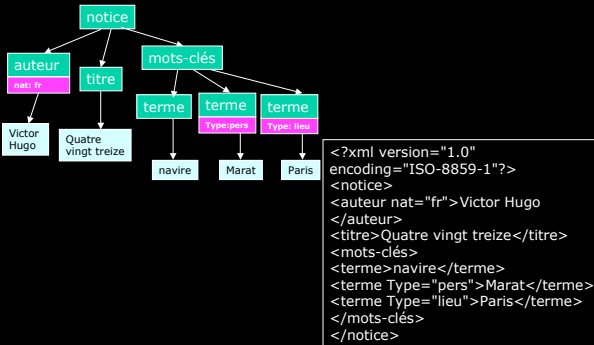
notice

auteur
nat: fr

Victor Hugo

titre

Quatre vingt treize

mots-clés

terme

navire

terme
Type:pers

Marat

terme
Type: lieu

Paris

<?xml version="1.0" encoding="ISO-8859-1"?>
<notice>
<auteur nat="fr">Victor Hugo
</auteur>
<titre>Quatre vingt treize</titre>
<mots-clés>
<terme>navire</terme>
<terme Type="pers">Marat</terme>
<terme Type="lieu">Paris</terme>
</mots-clés>
</notice>